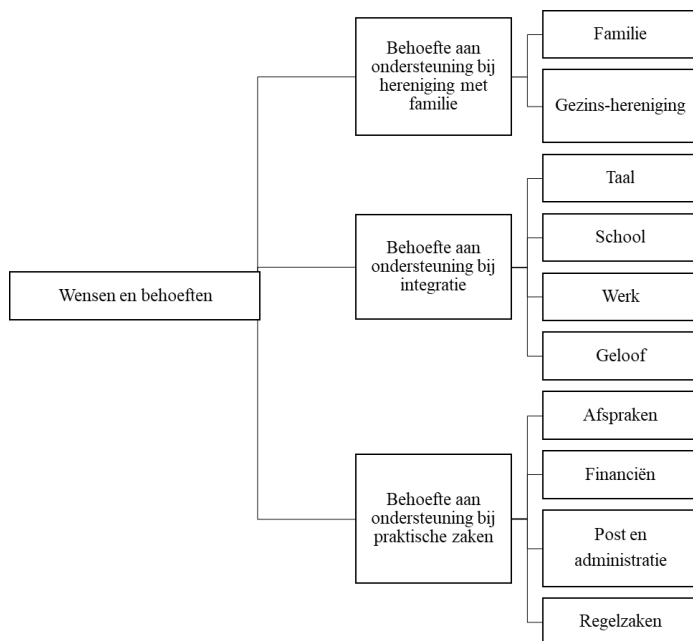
Wensen en behoeften

Behoefte aan ondersteuning bij hereniging met familie

Familie

Gezins-hereniging

Behoefte aan ondersteuning bij integratie

Taal

School

Werk

Geloof

Behoefte aan ondersteuning bij praktische zaken

Afspraken

Financiën

Post en administratie

Regelzaken